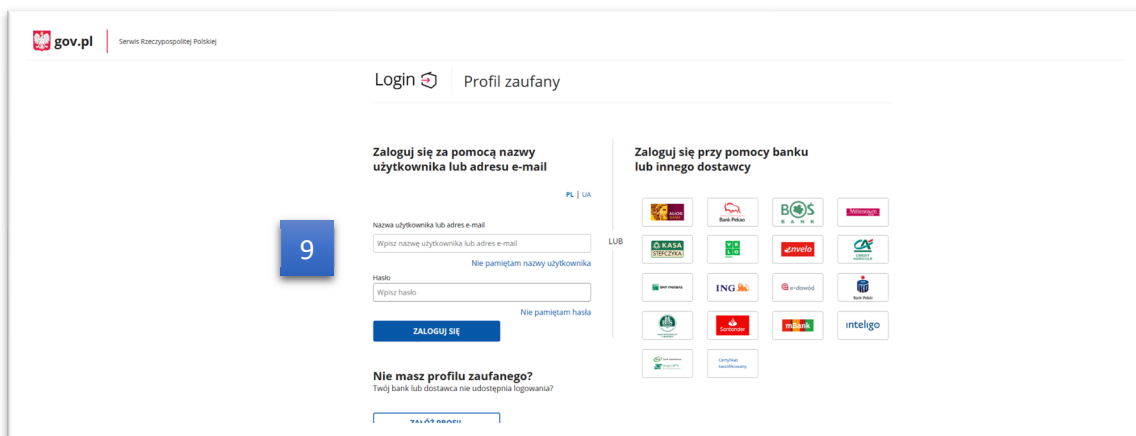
gov.pl | Serwis Rzeczypospolitej Polskiej

Login | Profil zaufany

Zaloguj się za pomocą nazwy użytkownika lub adresu e-mail

PL | UA

9

Nazwa użytkownika lub adres e-mail

Wpisz nazwę użytkownika lub adres e-mail

Nie pamiętam nazwy użytkownika

Hasło

Wpisz hasło

Nie pamiętam hasła

ZALOGUJ SIĘ

LUB

Zaloguj się przy pomocy banku lub innego dostawcy

Alior Bank | Bank Pekao | BOŚ BANK | Millennium

KASA STEFCZYKA | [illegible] | envelo | CRÉDIT AGRICOLE

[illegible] | ING | e-dowód | Bank Polski

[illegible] | Santander | mBank | inteligo

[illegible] | Certyfikat kwalifikowany

Nie masz profilu zaufanego?
Twój bank lub dostawca nie udostępnia logowania?

ZAŁÓŻ PROFIL